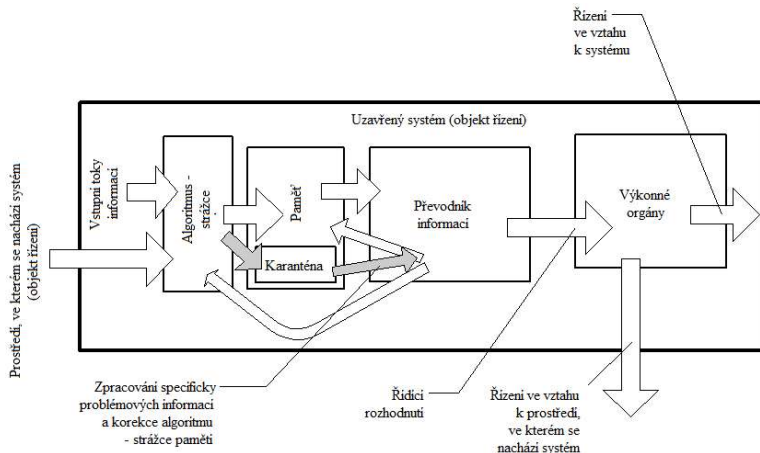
Řízení ve vztahu k systému

Uzavřený systém (objekt řízení)

Prostředí, ve kterém se nachází systém (objekt řízení)

Vstupní toky informací

Algoritmus - strážce

Paměť

Karanténa

Převodník informací

Výkonné orgány

Zpracování specificky problémových informací a korekce algoritmu - strážce paměti

Řídicí rozhodnutí

Řízení ve vztahu k prostředí, ve kterém se nachází systém